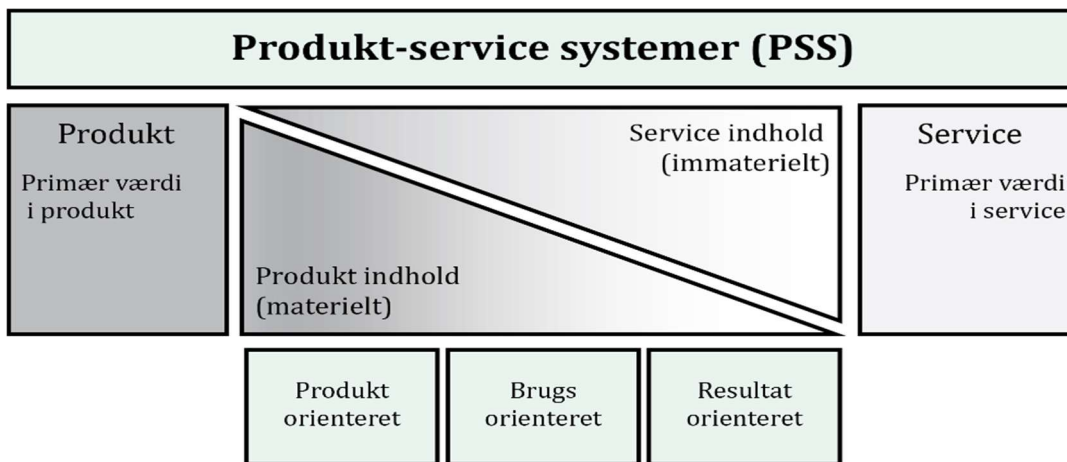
Produkt-service systemer (PSS)

Produkt
Primær værdi i produkt

Service indhold (immaterielt)

Produkt indhold (materielt)

Service
Primær værdi i service

Produkt orienteret

Brugs orienteret

Resultat orienteret